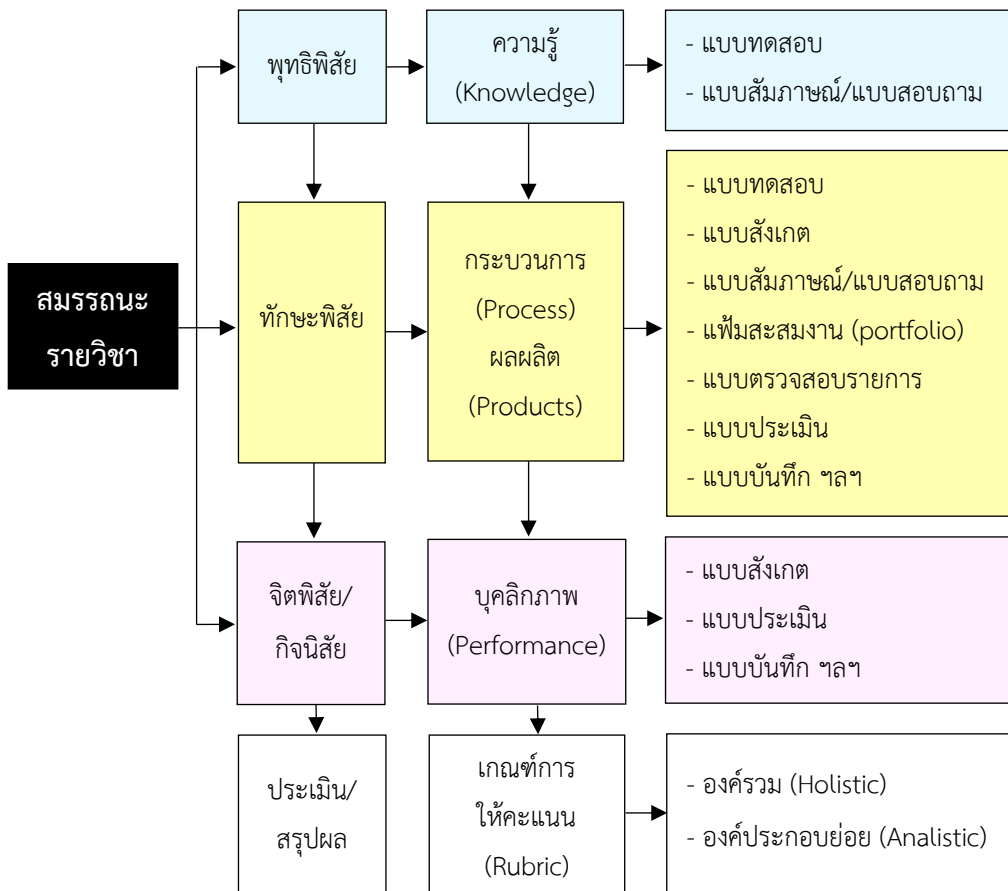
สมรรถนะ
รายวิชา

พุทธิพิสัย

ความรู้
(Knowledge)

- แบบทดสอบ
- แบบสัมภาษณ์/แบบสอบถาม

ทักษะพิสัย

กระบวนการ
(Process)
ผลผลิต
(Products)

- แบบทดสอบ
- แบบสังเกต
- แบบสัมภาษณ์/แบบสอบถาม
- แฟ้มสะสมงาน (portfolio)
- แบบตรวจสอบรายการ
- แบบประเมิน
- แบบบันทึก ฯลฯ

จิตพิสัย/
กิจนิสัย

บุคลิกภาพ
(Performance)

- แบบสังเกต
- แบบประเมิน
- แบบบันทึก ฯลฯ

ประเมิน/
สรุปผล

เกณฑ์การ
ให้คะแนน
(Rubric)

- องค์รวม (Holistic)
- องค์ประกอบย่อย (Analistic)